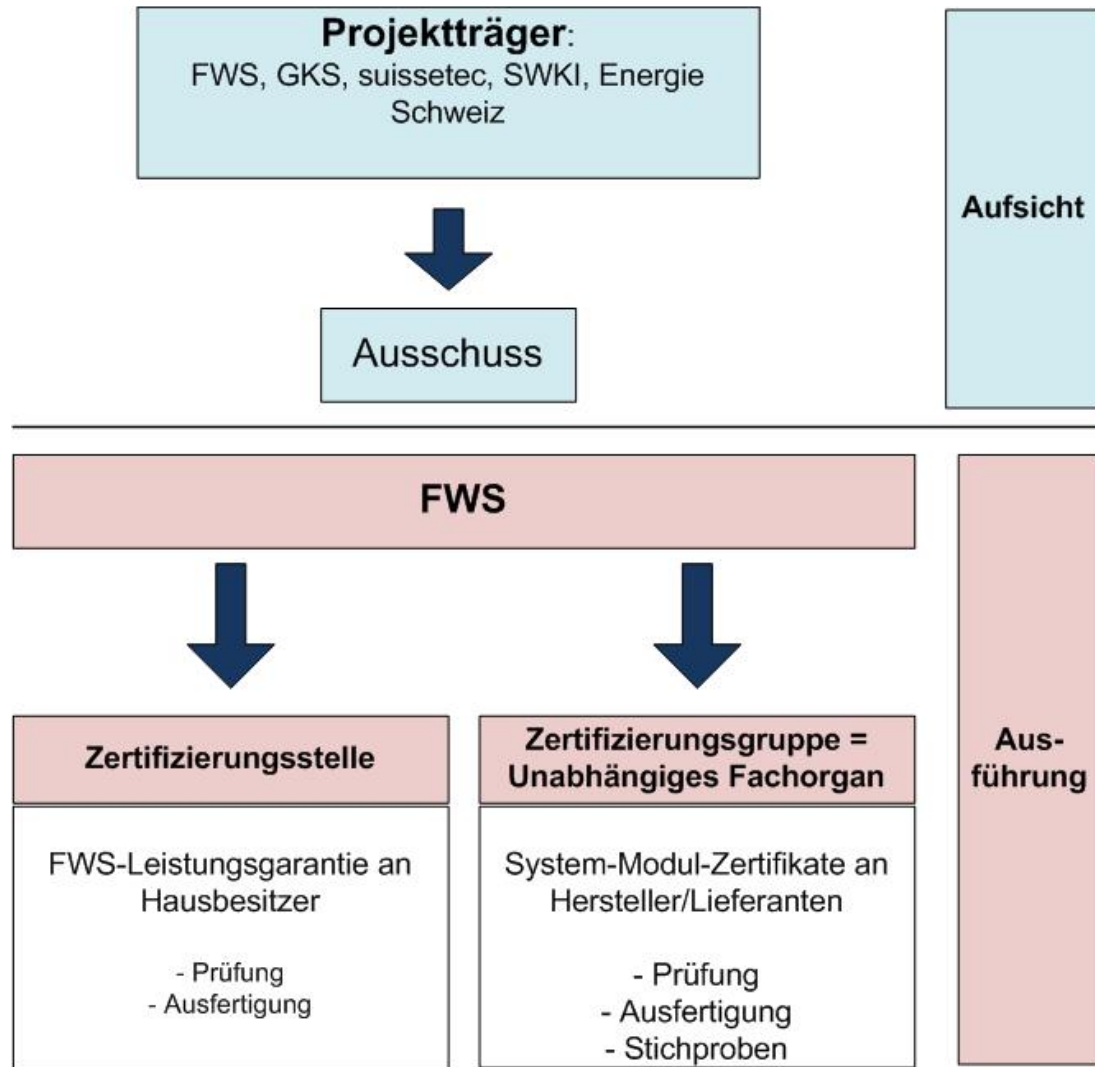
**Projektträger**:
FWS, GKS, suissetec, SWKI, Energie Schweiz

Ausschuss

**Aufsicht**

**FWS**

**Zertifizierungsstelle**

FWS-Leistungsgarantie an Hausbesitzer

- Prüfung
- Ausfertigung

**Zertifizierungsgruppe = Unabhängiges Fachorgan**

System-Modul-Zertifikate an Hersteller/Lieferanten

- Prüfung
- Ausfertigung
- Stichproben

**Ausführung**